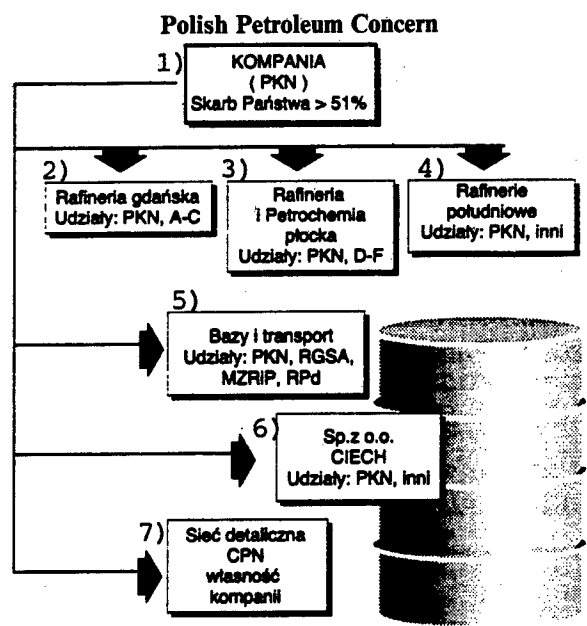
Polish Petroleum Concern

1) KOMPANIA (PKN) Skarb Państwa > 51%

2) Rafineria gdańska Udziały: PKN, A-C

3) Rafineria i Petrochemia płocka Udziały: PKN, D-F

4) Rafinerie południowe Udziały: PKN, inni

5) Bazy i transport Udziały: PKN, RGSA, MZRIP, RPd

6) Sp.z o.o. CIECH Udziały: PKN, inni

7) Sieć detaliczna CPN własność kompanii